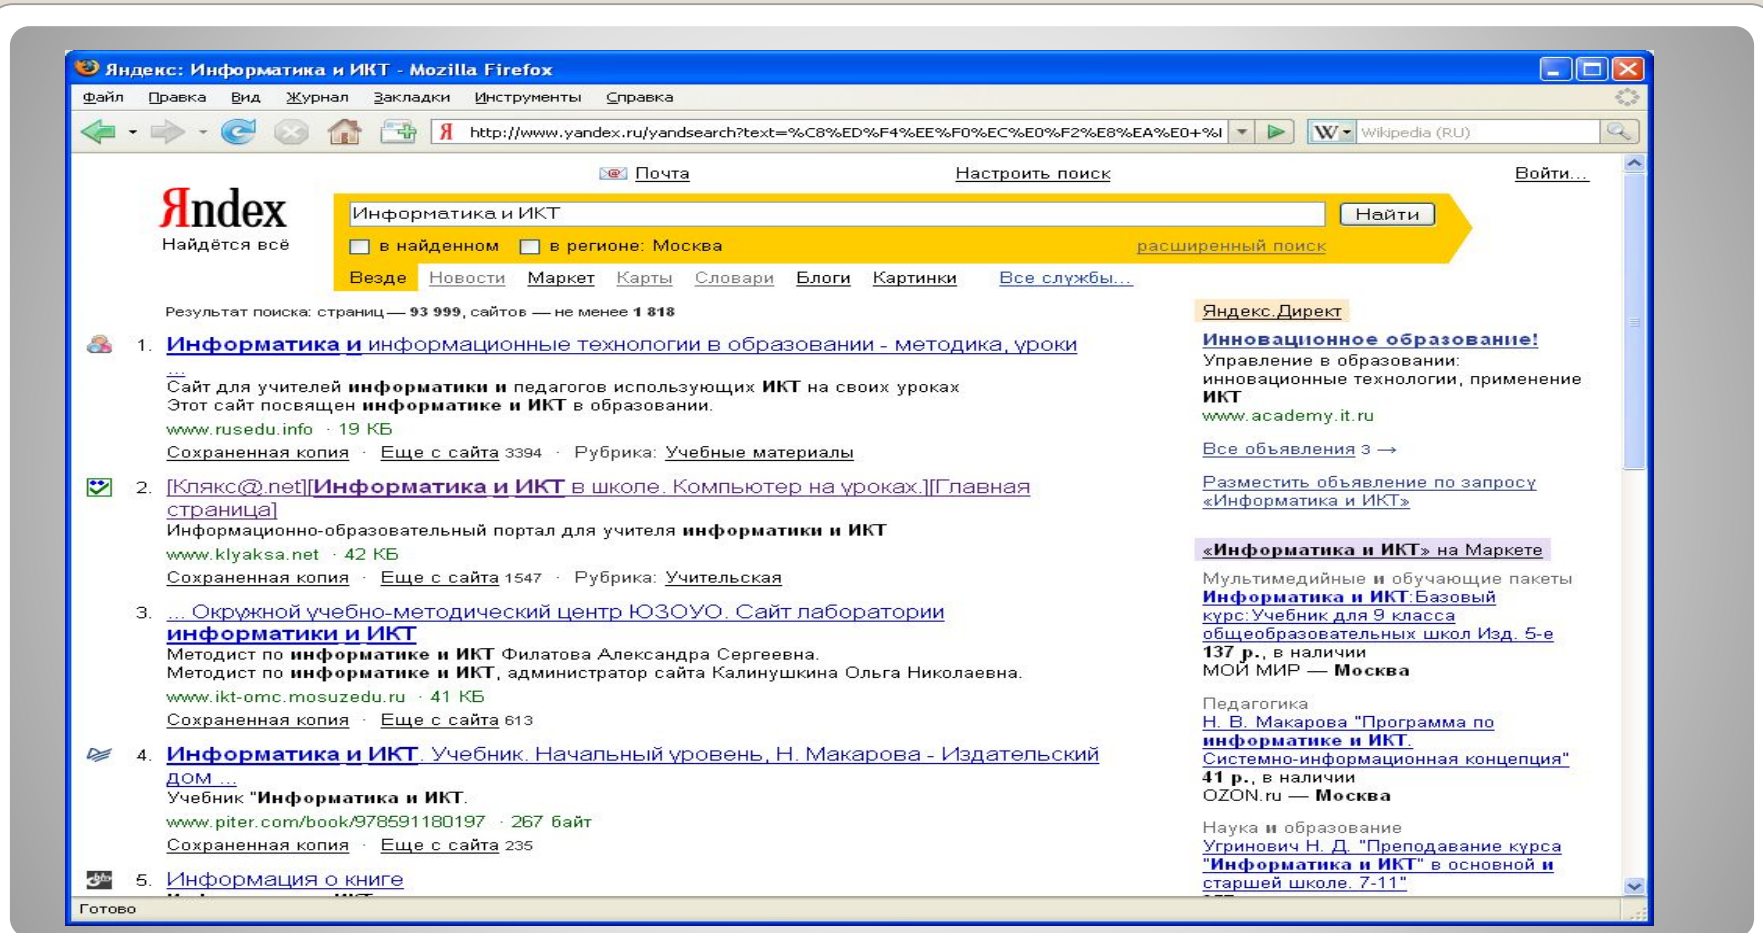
Яндекс: Информатика и ИКТ - Mozilla Firefox

Файл Правка Вид Журнал Закладки Инструменты Справка

http://www.yandex.ru/yandsearch?text=%C8%ED%F4%EE%F0%EC%E0%F2%E8%EA%E0+%I

Wikipedia (RU)

Почта Настроить поиск Войти...

Яndex
Найдётся всё

Информатика и ИКТ
Найти

в найденном в регионе: Москва расширенный поиск

Везде Новости Маркет Карты Словари Блоги Картинки Все службы...

Результат поиска: страниц — 93 999, сайтов — не менее 1 818

1. Информатика и информационные технологии в образовании - методика, уроки ...
Сайт для учителей информатики и педагогов использующих ИКТ на своих уроках
Этот сайт посвящен информатике и ИКТ в образовании.
www.rusedu.info · 19 КБ
Сохраненная копия · Еще с сайта 3394 · Рубрика: Учебные материалы

2. [Клякс@.net][Информатика и ИКТ в школе. Компьютер на уроках.][Главная страница]
Информационно-образовательный портал для учителя информатики и ИКТ
www.klyaksa.net · 42 КБ
Сохраненная копия · Еще с сайта 1547 · Рубрика: Учительская

3. ... Окружной учебно-методический центр ЮЗОУО. Сайт лаборатории информатики и ИКТ
Методист по информатике и ИКТ Филатова Александра Сергеевна.
Методист по информатике и ИКТ, администратор сайта Калинушкина Ольга Николаевна.
www.ikt-omc.mosuzedu.ru · 41 КБ
Сохраненная копия · Еще с сайта 613

4. Информатика и ИКТ. Учебник. Начальный уровень, Н. Макарова - Издательский дом ...
Учебник "Информатика и ИКТ.
www.piter.com/book/978591180197 · 267 байт
Сохраненная копия · Еще с сайта 235

5. Информация о книге

Яндекс.Директ
Инновационное образование!
Управление в образовании: инновационные технологии, применение ИКТ
www.academy.it.ru

Все объявления 3 →

Разместить объявление по запросу «Информатика и ИКТ»

«Информатика и ИКТ» на Маркете
Мультимедийные и обучающие пакеты
Информатика и ИКТ:Базовый курс:Учебник для 9 класса общеобразовательных школ Изд. 5-е
137 р., в наличии
МОЙ МИР — Москва

Педагогика
Н. В. Макарова "Программа по информатике и ИКТ. Системно-информационная концепция"
41 р., в наличии
OZON.ru — Москва

Наука и образование
Угринович Н. Д. "Преподавание курса "Информатика и ИКТ" в основной и старшей школе. 7-11"

Готово